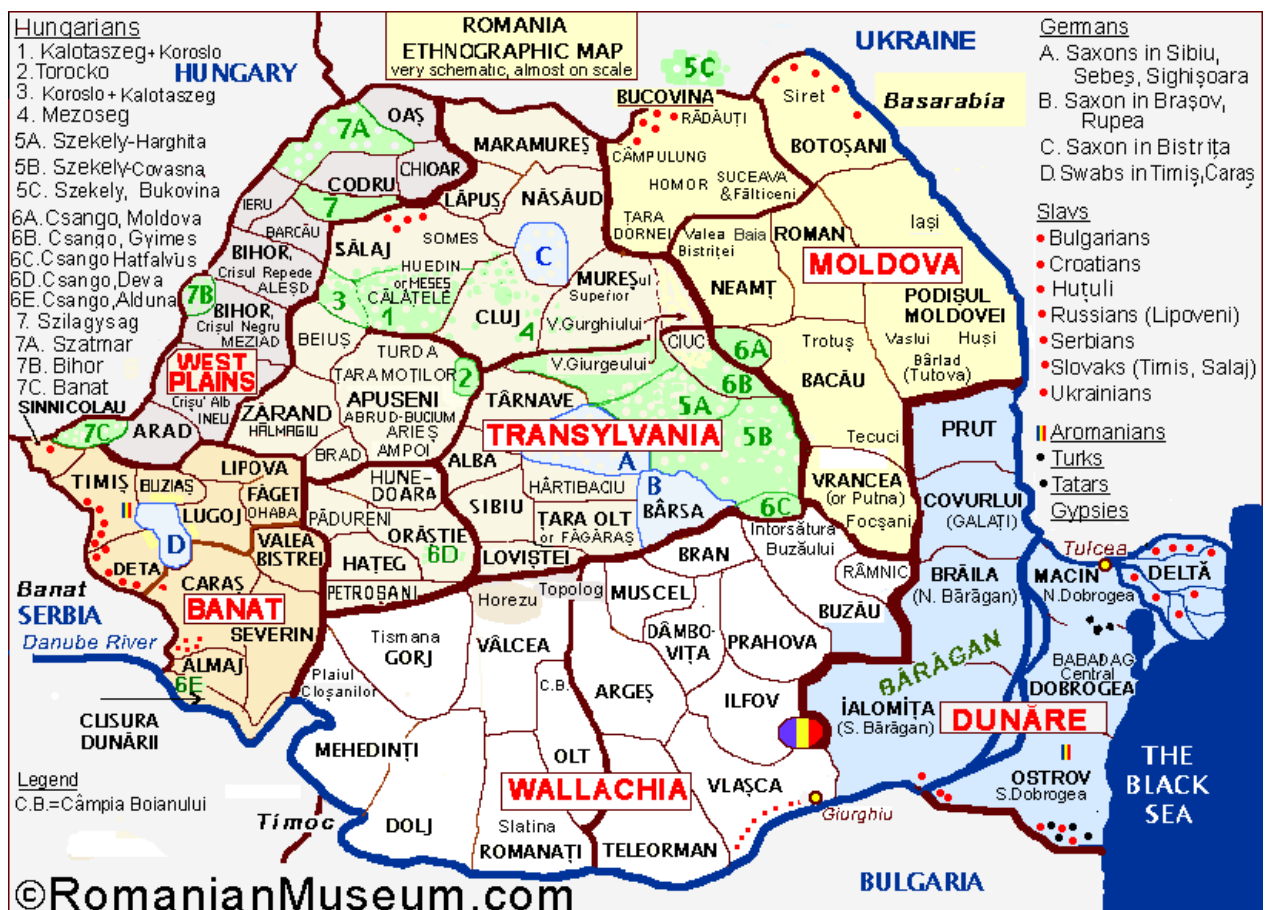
Hungarians
1. Kalotaszeg+Koroslo
2.Torocko
3. Koroslo+Kalotaszeg
4. Mezoseg
5A. Szekely-Harghita
5B. Szekely-Covasna
5C. Szekely, Bukovina
6A. Csango, Moldova
6B. Csango, Gyimes
6C.Csango Hatfalvus
6D.Csango,Deva
6E. Csango,Alduna
7. Szilagysag
7A. Szatmar
7B. Bihor
7C. Banat

ROMANIA
ETHNOGRAPHIC MAP
very schematic, almost on scale

Germans
A. Saxons in Sibiu, Sebeș, Sighișoara
B. Saxon in Brașov, Rupea
C. Saxon in Bistrița
D. Swabs in Timiș,Caraș

Slavs
Bulgarians
Croatians
Huțuli
Russians (Lipoveni)
Serbians
Slovaks (Timis, Salaj)
Ukrainians
Aromanians
Turks
Tatars
Gypsies

HUNGARY
UKRAINE
Basarabia
5C
BUCOVINA
RĂDĂUȚI
Siret
BOTOȘANI
CÂMPULUNG
SUCEAVA &Fălticeni
HOMOR
ȚARA DORNEI
Valea Baia Bistriței
ROMAN
Iași
MOLDOVA
NEAMȚ
PODIȘUL MOLDOVEI
Vaslui
Huși
Bârlad (Tutova)
Trotuș
BACĂU
OAȘ
7A
MARAMUREȘ
CHIOAR
CODRU
7
LĂPUȘ
NĂSĂUD
IERU
BARCĂU
SĂLAJ
SOMES
C
BIHOR
Crișul Repede
ALEȘD
7B
BIHOR
Crișul Negru
MEZIAD
HUEDIN
or MESES
CĂLĂTELE
3
1
MUREȘul Superior
CLUJ
4
V.Gurghiului
V.Giurgeului
CIUC
6A
6B
WEST PLAINS
BEIUȘ
TURDA
ȚARA MOȚILOR
2
SINNICOLAU
Crișu Alb
INEU
ZĂRAND
HĂLMAGIU
APUSENI
ABRUD-BUCIUM
ARIEȘ
AMPOI
TÂRNAVE
5A
5B
7C
ARAD
BRAD
TRANSYLVANIA
A
Tecuci
PRUT
TIMIȘ
BUZIAȘ
LIPOVA
FĂGET
OHABA
LUGOJ
HUNEDOARA
ALBA
SIBIU
HÂRTIBACIU
B
BÂRSA
6C
VRANCEA (or Putna)
Focșani
COVURLUI (GALAȚI)
D
DETA
VALEA BISTREI
PĂDURENI
ORĂȘTIE
6D
ȚARA OLT or FĂGĂRAȘ
Intorsătura Buzăului
BRAN
Tulcea
HAȚEG
LOVIȘTEI
RÂMNIC
BRĂILA (N. Bărăgan)
MACIN N.Dobrogea
DELTĂ
Banat
SERBIA
CARAȘ
BANAT
PETROȘANI
Topolog
Horezu
MUSCEL
BUZĂU
Danube River
SEVERIN
Tismana
GORJ
VÂLCEA
DÂMBOVIȚA
PRAHOVA
BĂRĂGAN
ALMAJ
6E
Plaiul Cloșanilor
C.B.
ARGEȘ
ILFOV
IALOMIȚA (S. Bărăgan)
BABADAG Central DOBROGEA
CLISURA DUNĂRII
MEHEDINȚI
OLT
DUNĂRE
WALLACHIA
VLAȘCA
OSTROV S.Dobrogea
THE BLACK SEA
Legend
C.B.=Câmpia Boianului
Timoc
DOLJ
Slatina
ROMANAȚI
TELEORMAN
Giurgiu
©RomanianMuseum.com
BULGARIA